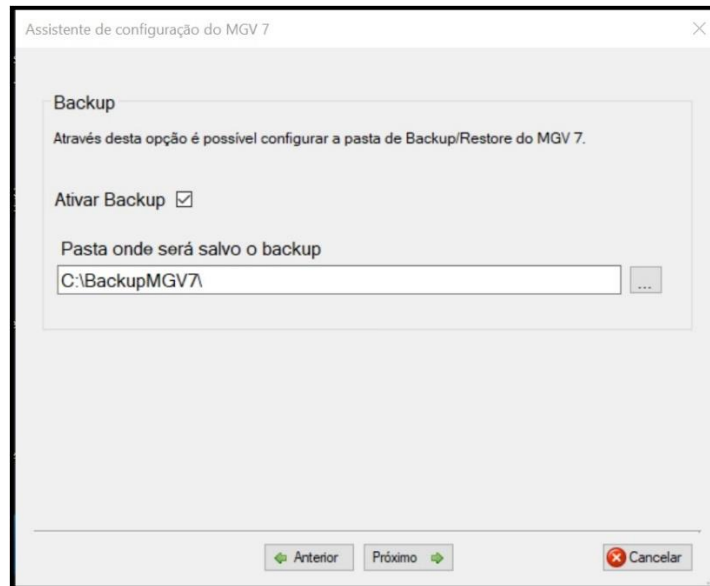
Assistente de configuração do MGV 7

Backup

Através desta opção é possível configurar a pasta de Backup/Restore do MGV 7.

Ativar Backup ☑

Pasta onde será salvo o backup

C:\BackupMGV7\

...

Anterior

Próximo

Cancelar